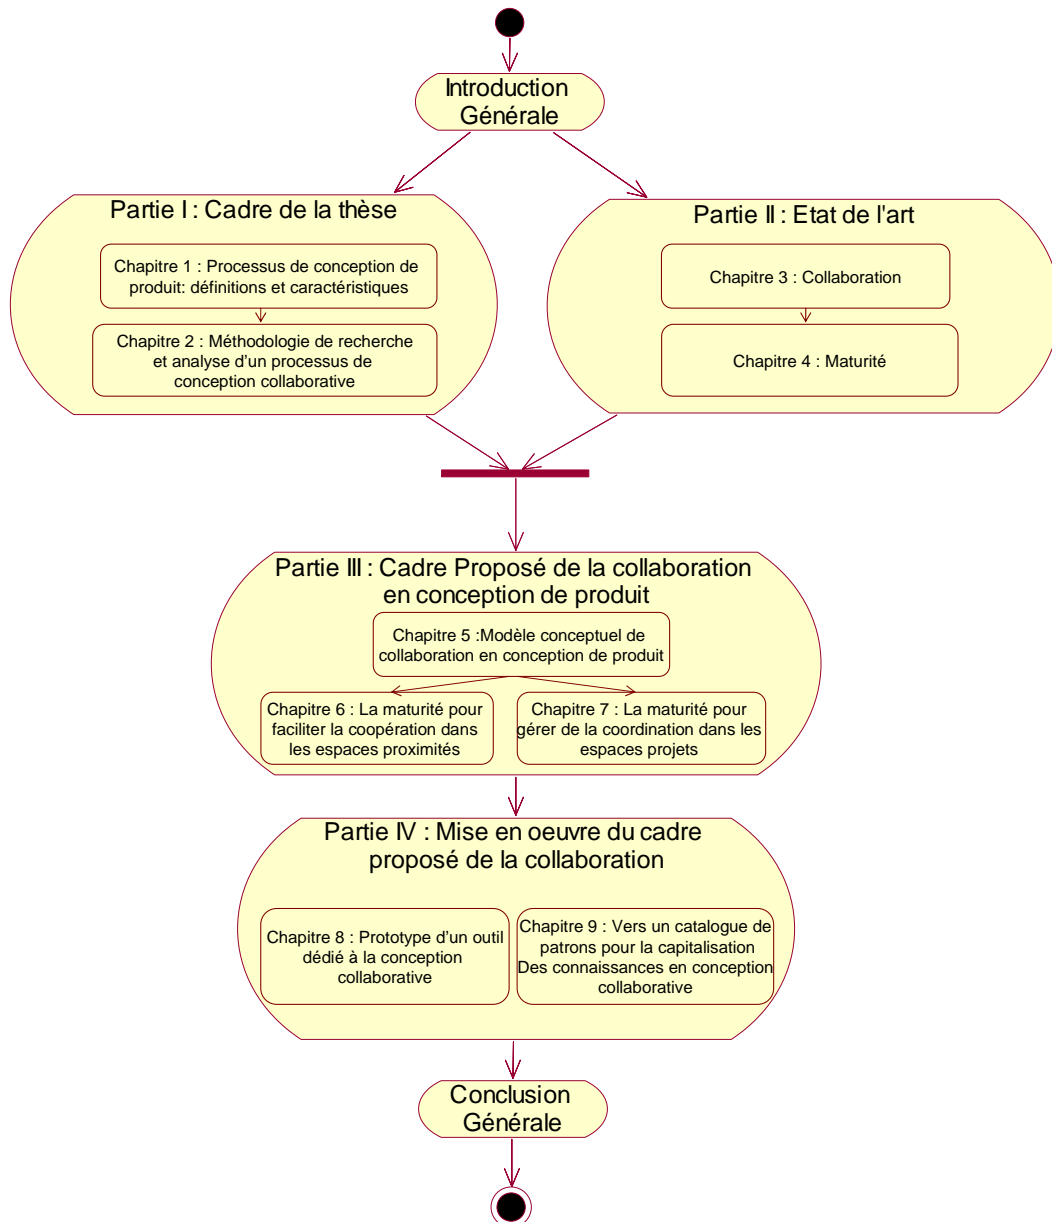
Introduction Générale

Partie I : Cadre de la thèse

Chapitre 1 : Processus de conception de produit: définitions et caractéristiques

Chapitre 2 : Méthodologie de recherche et analyse d'un processus de conception collaborative

Partie II : Etat de l'art

Chapitre 3 : Collaboration

Chapitre 4 : Maturité

Partie III : Cadre Proposé de la collaboration en conception de produit

Chapitre 5 :Modèle conceptuel de collaboration en conception de produit

Chapitre 6 : La maturité pour faciliter la coopération dans les espaces proximités

Chapitre 7 : La maturité pour gérer de la coordination dans les espaces projets

Partie IV : Mise en oeuvre du cadre proposé de la collaboration

Chapitre 8 : Prototype d'un outil dédié à la conception collaborative

Chapitre 9 : Vers un catalogue de patrons pour la capitalisation Des connaissances en conception collaborative

Conclusion Générale